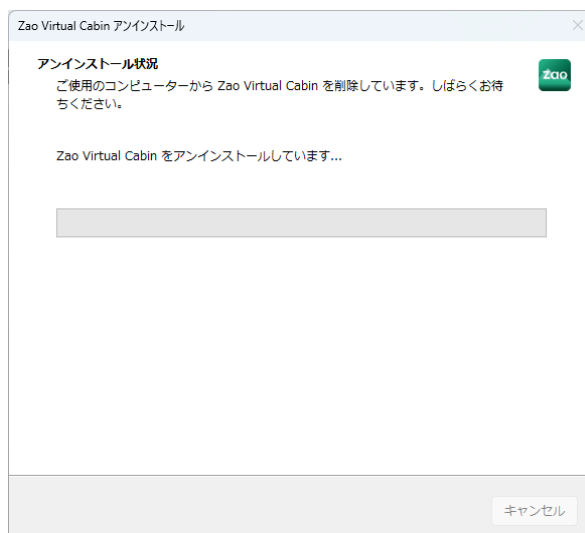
Zao Virtual Cabin アンインストール

アンインストール状況

ご使用のコンピューターから Zao Virtual Cabin を削除しています。しばらくお待ちください。

zao

Zao Virtual Cabin をアンインストールしています...

キャンセル